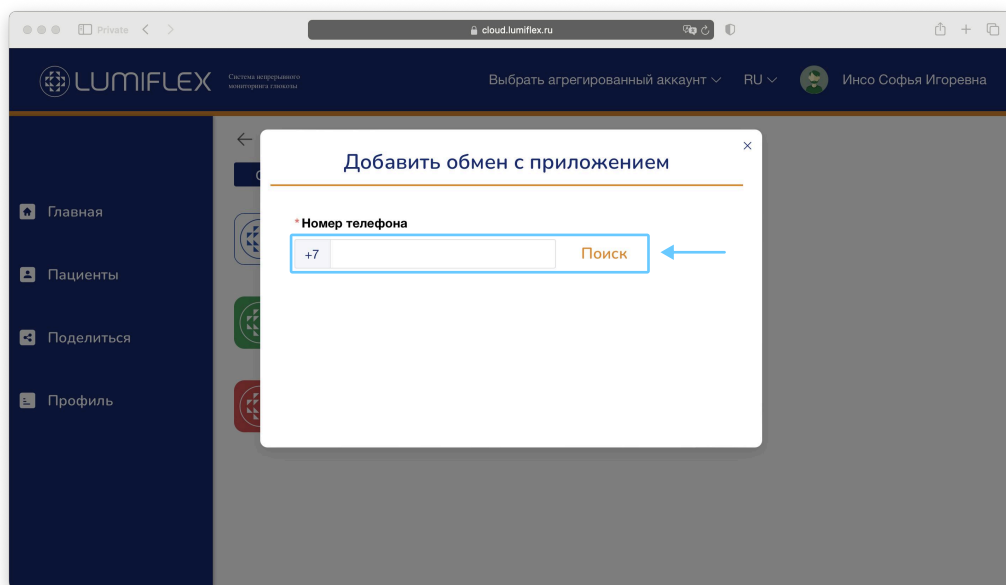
Private
cloud.lumiflex.ru

LUMIFLEX Система непрерывного мониторинга глюкозы

Выбрать агрегированный аккаунт RU Инсо Софья Игоревна

Главная
Пациенты
Поделиться
Профиль

Добавить обмен с приложением

*Номер телефона
+7 Поиск